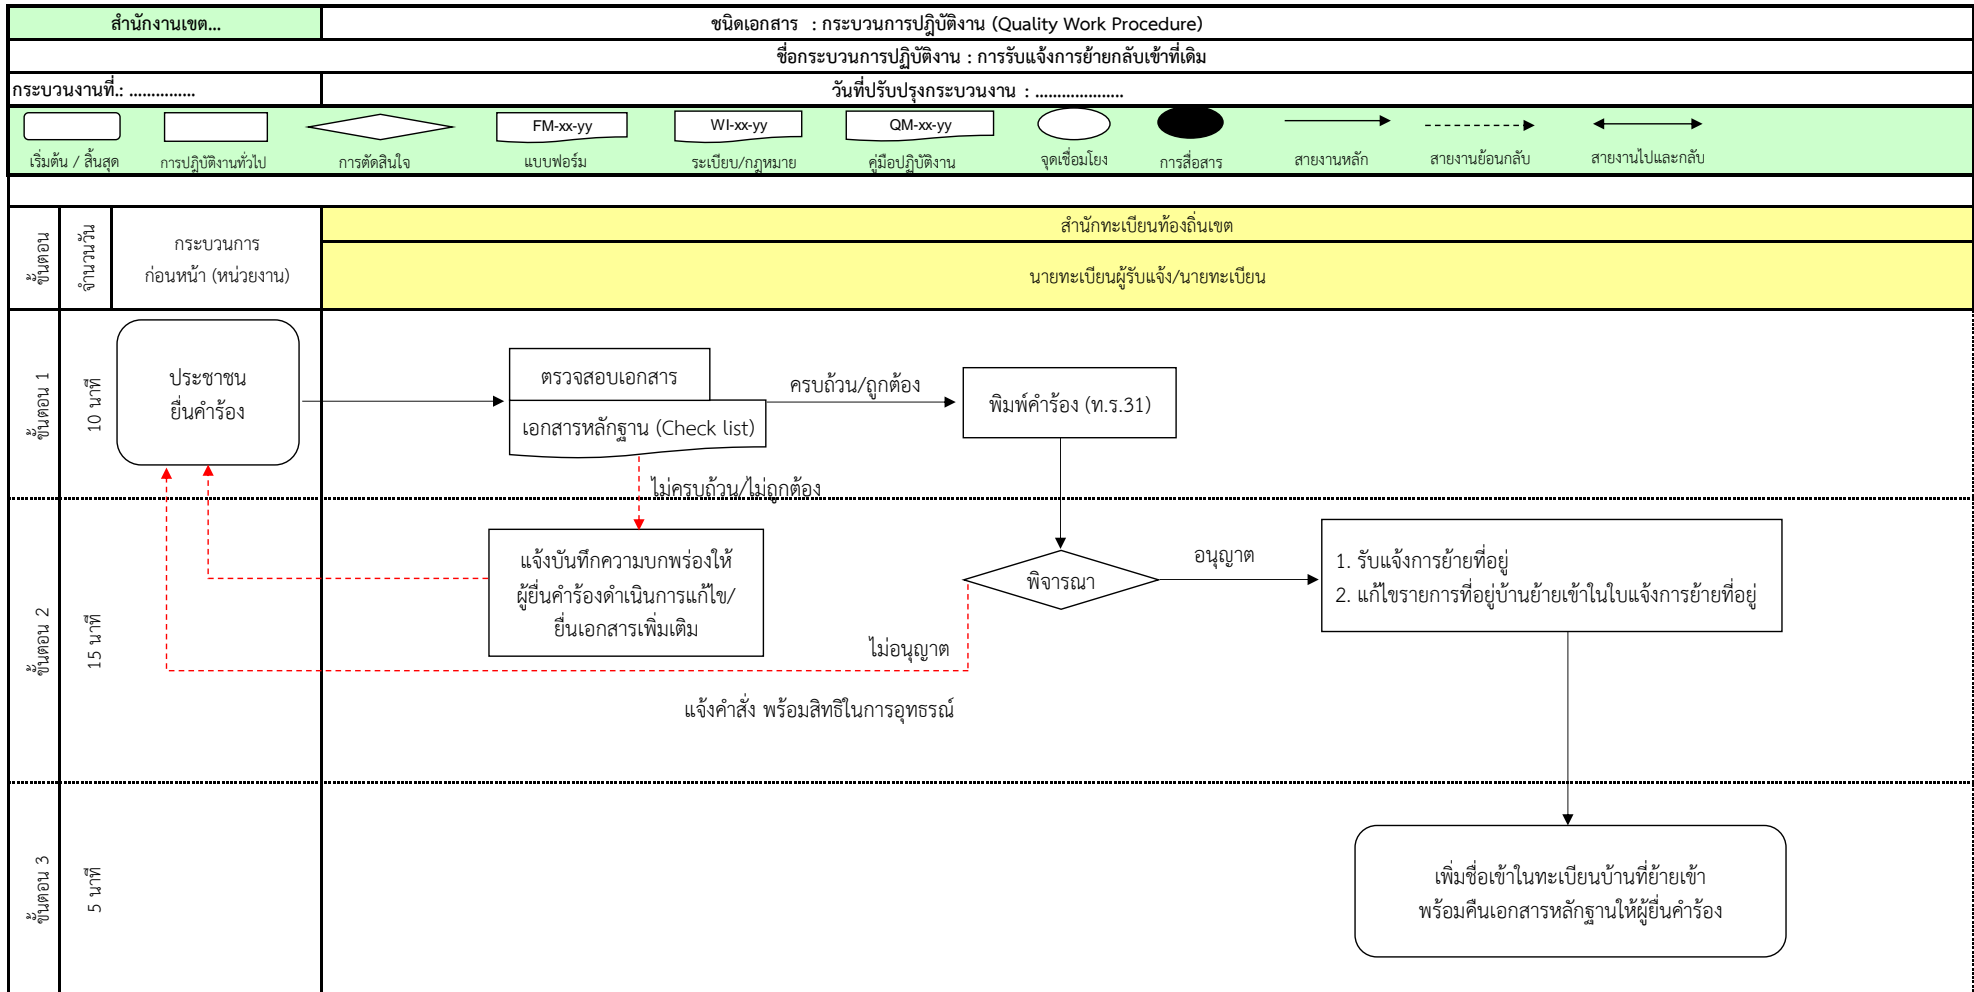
สำนักงานเขต...

ชนิดเอกสาร : กระบวนการปฏิบัติงาน (Quality Work Procedure)

ชื่อกระบวนการปฏิบัติงาน : การรับแจ้งการย้ายกลับเข้าที่เดิม

กระบวนงานที่.: ..............

วันที่ปรับปรุงกระบวนงาน : ....................

FM-xx-yy
WI-xx-yy
QM-xx-yy

เริ่มต้น / สิ้นสุด
การปฏิบัติงานทั่วไป
การตัดสินใจ
แบบฟอร์ม
ระเบียบ/กฎหมาย
คู่มือปฏิบัติงาน
จุดเชื่อมโยง
การสื่อสาร
สายงานหลัก
สายงานย้อนกลับ
สายงานไปและกลับ

ขั้นตอน
จำนวนวัน
กระบวนการ ก่อนหน้า (หน่วยงาน)
สำนักทะเบียนท้องถิ่นเขต
นายทะเบียนผู้รับแจ้ง/นายทะเบียน

ขั้นตอน 1
10 นาที
ประชาชน ยื่นคำร้อง
ตรวจสอบเอกสาร
เอกสารหลักฐาน (Check list)
ครบถ้วน/ถูกต้อง
พิมพ์คำร้อง (ท.ร.31)
ไม่ครบถ้วน/ไม่ถูกต้อง

ขั้นตอน 2
15 นาที
แจ้งบันทึกความบกพร่องให้ผู้ยื่นคำร้องดำเนินการแก้ไข/ ยื่นเอกสารเพิ่มเติม
พิจารณา
อนุญาต
1. รับแจ้งการย้ายที่อยู่
2. แก้ไขรายการที่อยู่บ้านย้ายเข้าในใบแจ้งการย้ายที่อยู่
ไม่อนุญาต
แจ้งคำสั่ง พร้อมสิทธิในการอุทธรณ์

ขั้นตอน 3
5 นาที
เพิ่มชื่อเข้าในทะเบียนบ้านที่ย้ายเข้า พร้อมคืนเอกสารหลักฐานให้ผู้ยื่นคำร้อง